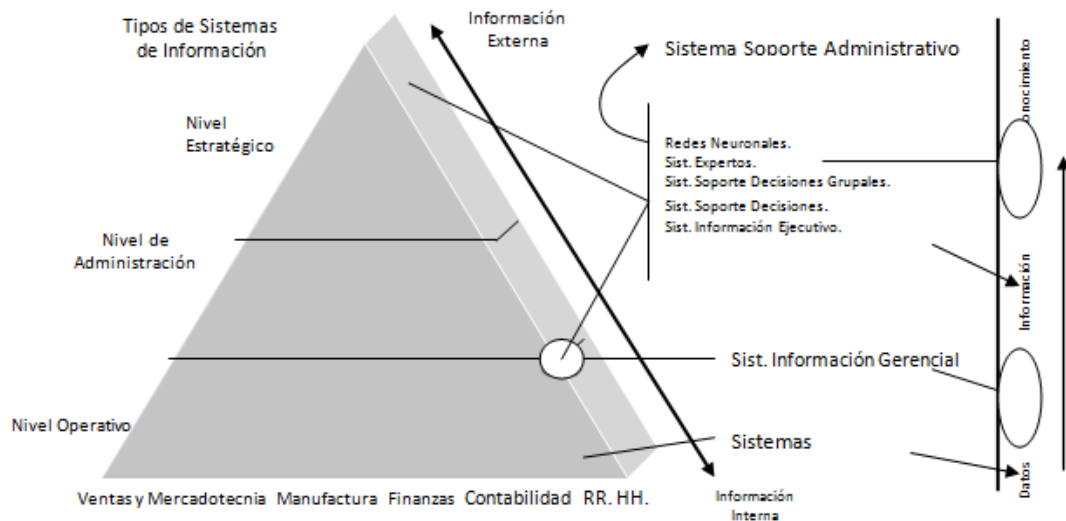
Tipos de Sistemas de Información

Información Externa

Sistema Soporte Administrativo

onocimiento

Nivel Estratégico

Redes Neuronales.
Sist. Expertos.
Sist. Soporte Decisiones Grupales.
Sist. Soporte Decisiones.
Sist. Información Ejecutivo.

Nivel de Administración

Información

Sist. Información Gerencial

Nivel Operativo

Sistemas

Datos

Ventas y Mercadotecnia Manufactura Finanzas Contabilidad RR. HH.

Información Interna